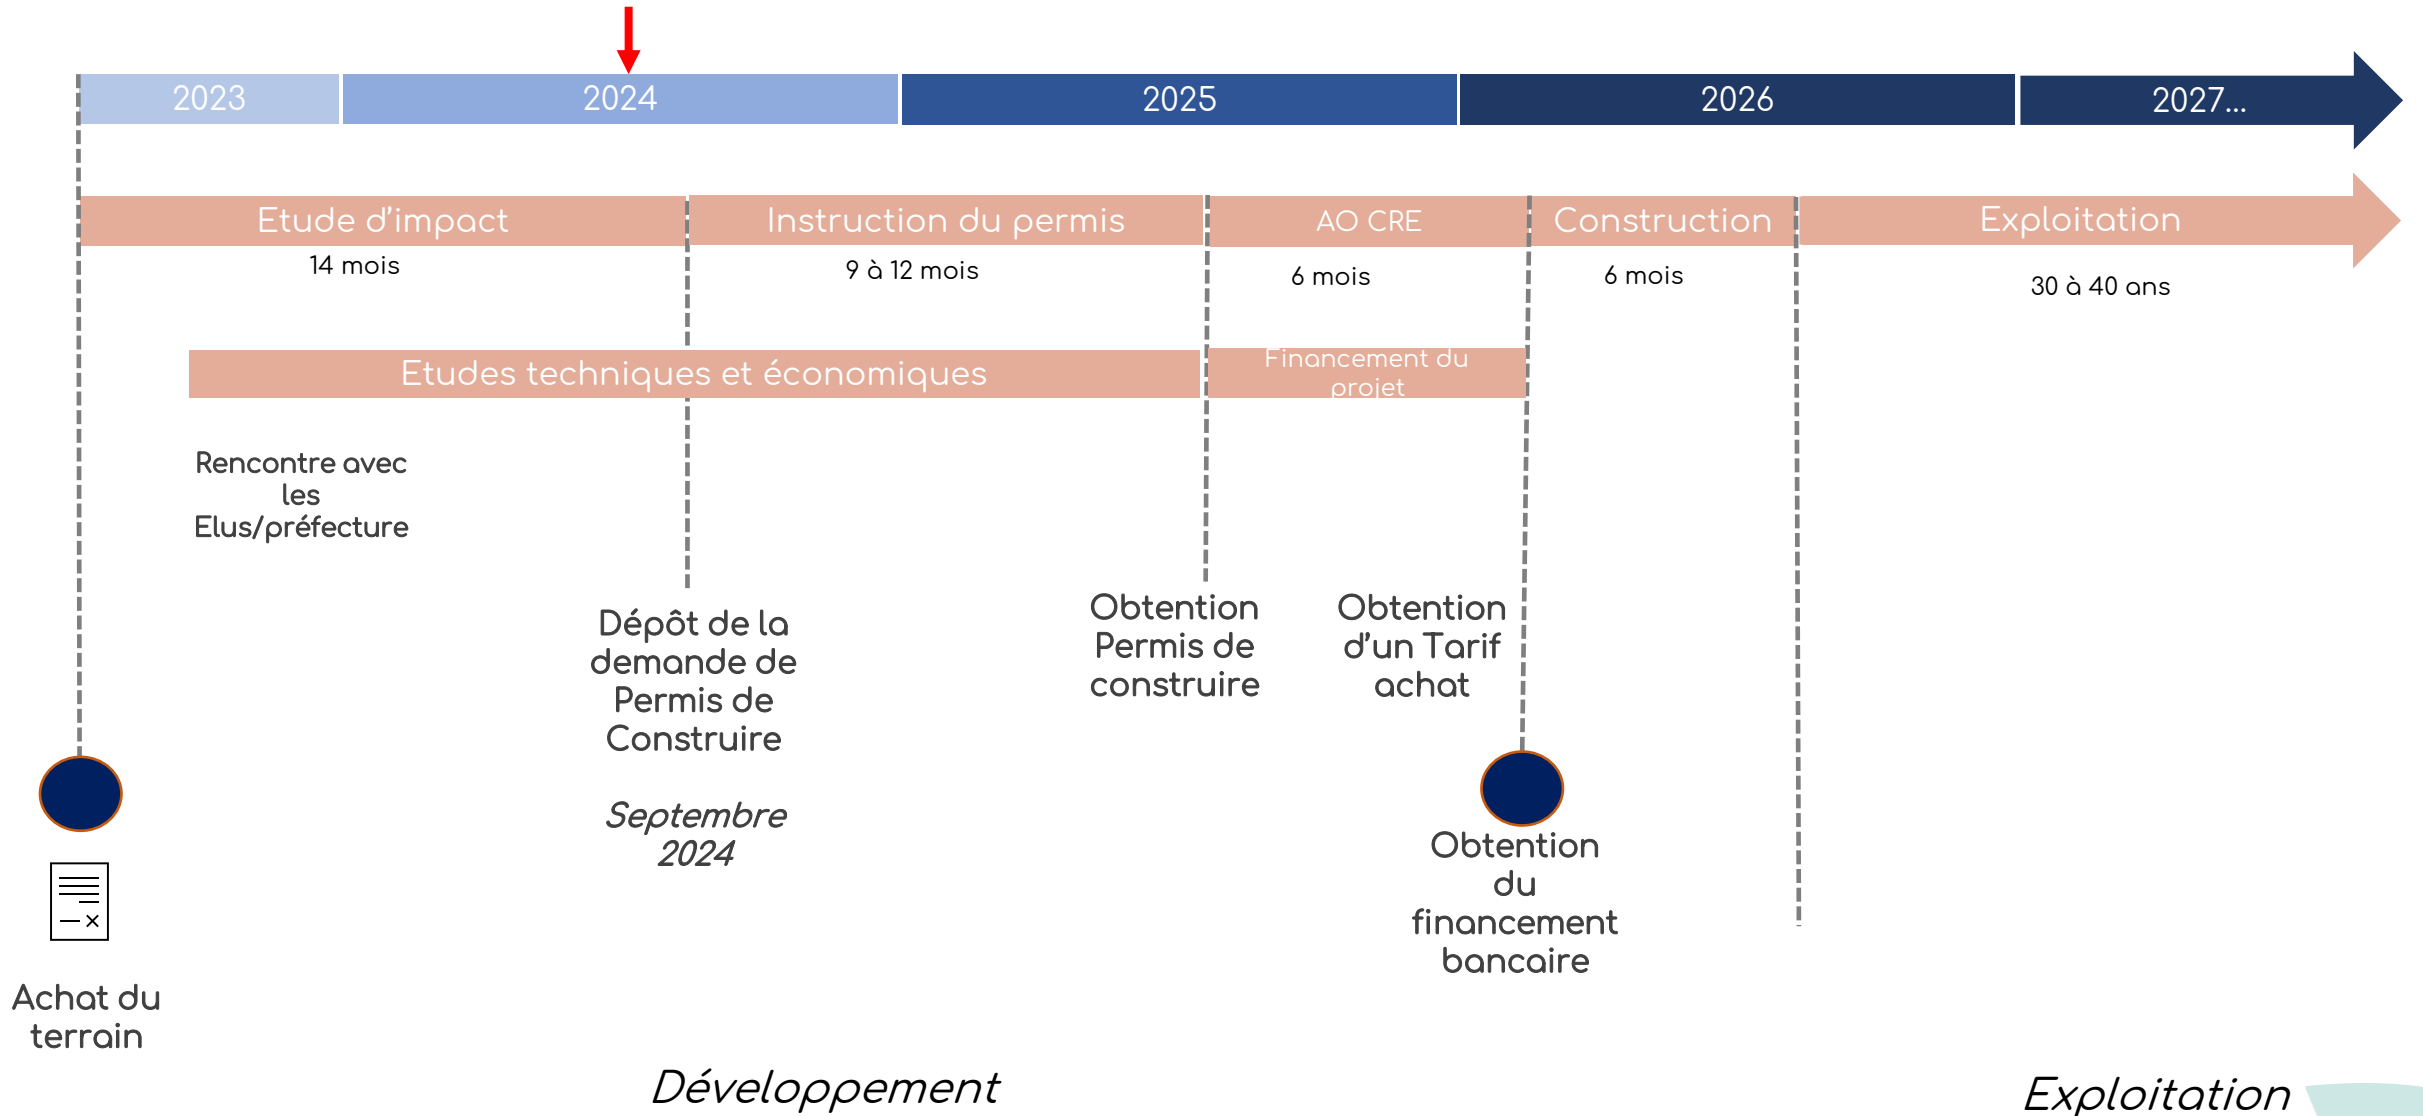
2023 2024 2025 2026 2027...

Etude d'impact
14 mois

Instruction du permis
9 à 12 mois

AO CRE
6 mois

Construction
6 mois

Exploitation
30 à 40 ans

Etudes techniques et économiques

Financement du projet

Rencontre avec les Elus/préfecture

Dépôt de la demande de Permis de Construire

Septembre 2024

Obtention Permis de construire

Obtention d'un Tarif achat

Obtention du financement bancaire

Achat du terrain

Développement

Exploitation